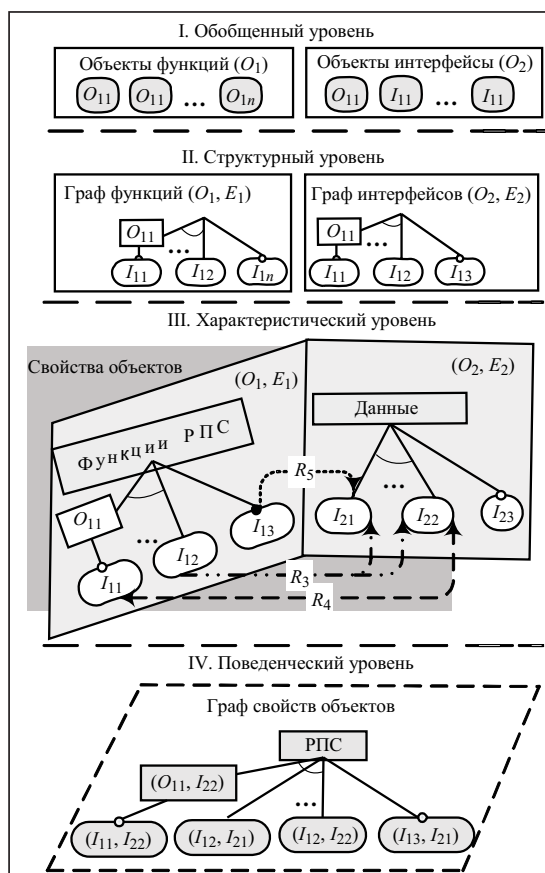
I. Обобщенный уровень

Объекты функций ($O_1$)

$O_{11}$ $O_{11}$ ... $O_{1n}$

Объекты интерфейсы ($O_2$)

$O_{11}$ $I_{11}$ ... $I_{11}$

II. Структурный уровень

Граф функций ($O_1$, $E_1$)

$O_{11}$ ... $I_{11}$ $I_{12}$ $I_{1n}$

Граф интерфейсов ($O_2$, $E_2$)

$O_{11}$ ... $I_{11}$ $I_{12}$ $I_{13}$

III. Характеристический уровень

Свойства объектов

($O_1$, $E_1$)

($O_2$, $E_2$)

Функции РПС

Данные

$R_5$

$O_{11}$ ... $I_{13}$ $I_{12}$ $I_{11}$

$I_{21}$ ... $I_{22}$ $I_{23}$

$R_3$

$R_4$

IV. Поведенческий уровень

Граф свойств объектов

РПС

($O_{11}$, $I_{22}$)

($I_{11}$, $I_{22}$) ($I_{12}$, $I_{21}$) ... ($I_{12}$, $I_{22}$) ($I_{13}$, $I_{21}$)